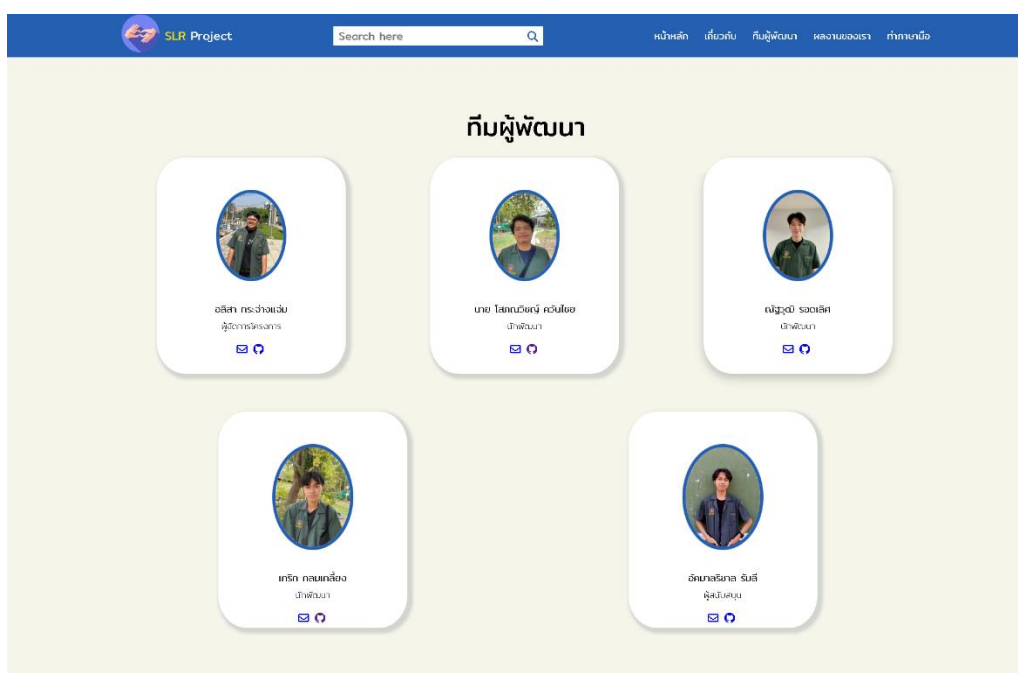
SLR Project

Search here

หน้าหลัก เกี่ยวกับ ทีมผู้พัฒนา ผลงานของเรา ท่าภาษามือ

ทีมผู้พัฒนา

อลิสา กระจ่างแจ่ม
ผู้จัดการโครงการ

นาย โสภณวิชญ์ ควันไชย
นักพัฒนา

ณัฐวุฒิ รอดเลิศ
นักพัฒนา

เกริก กลมเกลี้ยง
นักพัฒนา

อัคนาสริยาล รัมลี
ผู้สนับสนุน